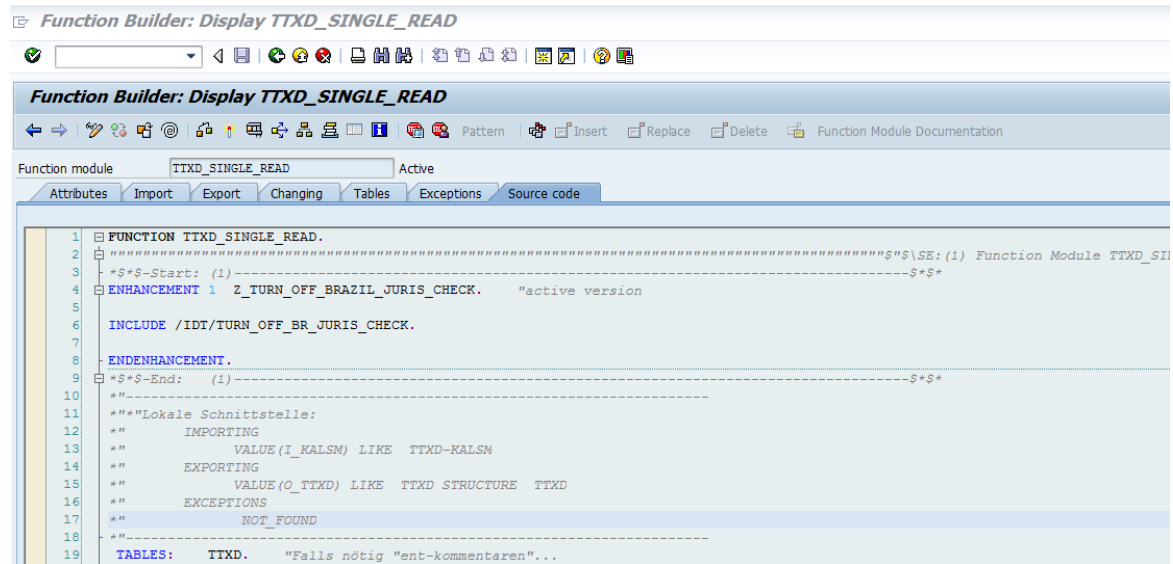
Function Builder: Display TTXD_SINGLE_READ

Function Builder: Display TTXD_SINGLE_READ

Pattern Insert Replace Delete Function Module Documentation

Function module TTXD_SINGLE_READ Active

Attributes Import Export Changing Tables Exceptions Source code

1 FUNCTION TTXD_SINGLE_READ.
2 """"""""""""""""""""""""""""""""""""""""""""""""""""""""""""""""""""""""""""$"$\SE:(1) Function Module TTXD_SI
3 *$*$-Start: (1)------------------------------------------------------------------------$*$*
4 ENHANCEMENT 1 Z_TURN_OFF_BRAZIL_JURIS_CHECK. "active version
5
6 INCLUDE /IDT/TURN_OFF_BR_JURIS_CHECK.
7
8 ENDENHANCEMENT.
9 *$*$-End: (1)------------------------------------------------------------------------$*$*
10 *"----------------------------------------------------------------------
11 *"*"Lokale Schnittstelle:
12 *" IMPORTING
13 *" VALUE(I_KALSM) LIKE TTXD-KALSM
14 *" EXPORTING
15 *" VALUE(O_TTXD) LIKE TTXD STRUCTURE TTXD
16 *" EXCEPTIONS
17 *" NOT_FOUND
18 *"----------------------------------------------------------------------
19 TABLES: TTXD. "Falls nötig "ent-kommentaren"...